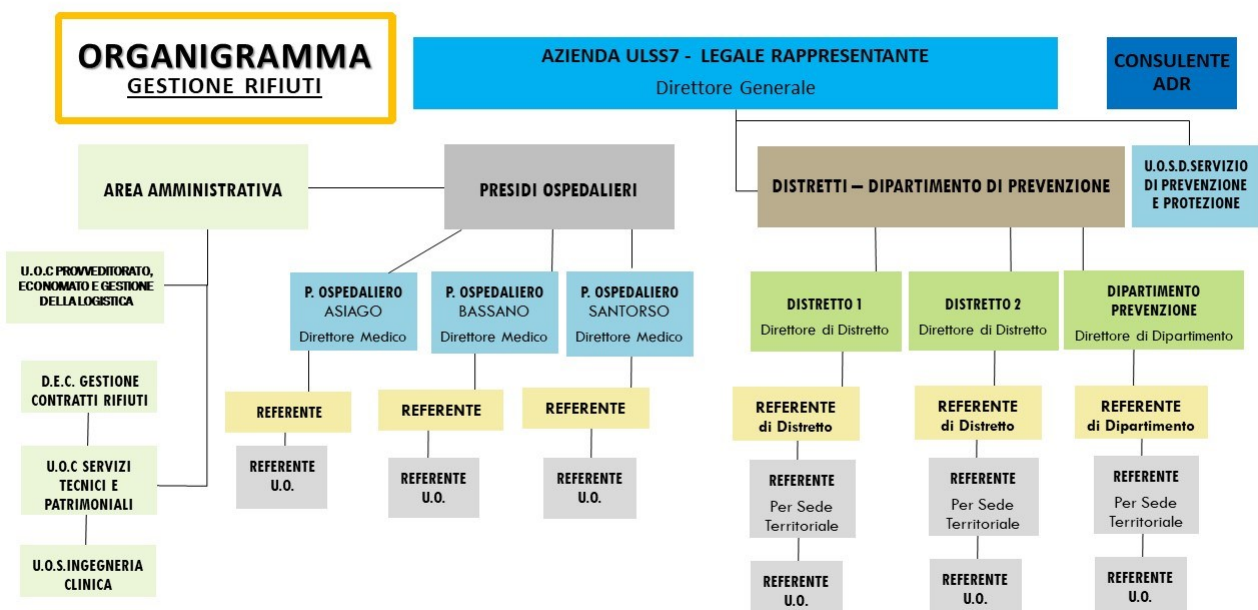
ORGANIGRAMMA
GESTIONE RIFIUTI

AZIENDA ULSS7 - LEGALE RAPPRESENTANTE
Direttore Generale

CONSULENTE ADR

AREA AMMINISTRATIVA

PRESIDI OSPEDALIERI

DISTRETTI – DIPARTIMENTO DI PREVENZIONE

U.O.S.D.SERVIZIO DI PREVENZIONE E PROTEZIONE

U.O.C PROVVEDITORATO, ECONOMATO E GESTIONE DELLA LOGISTICA

D.E.C. GESTIONE CONTRATTI RIFIUTI

U.O.C SERVIZI TECNICI E PATRIMONIALI

U.O.S.INGEGNERIA CLINICA

P. OSPEDALIERO ASIAGO
Direttore Medico

REFERENTE

REFERENTE U.O.

P. OSPEDALIERO BASSANO
Direttore Medico

REFERENTE

REFERENTE U.O.

P. OSPEDALIERO SANTORSO
Direttore Medico

REFERENTE

REFERENTE U.O.

DISTRETTO 1
Direttore di Distretto

REFERENTE di Distretto

REFERENTE
Per Sede Territoriale

REFERENTE U.O.

DISTRETTO 2
Direttore di Distretto

REFERENTE di Distretto

REFERENTE
Per Sede Territoriale

REFERENTE U.O.

DIPARTIMENTO PREVENZIONE
Direttore di Dipartimento

REFERENTE di Dipartimento

REFERENTE
Per Sede Territoriale

REFERENTE U.O.